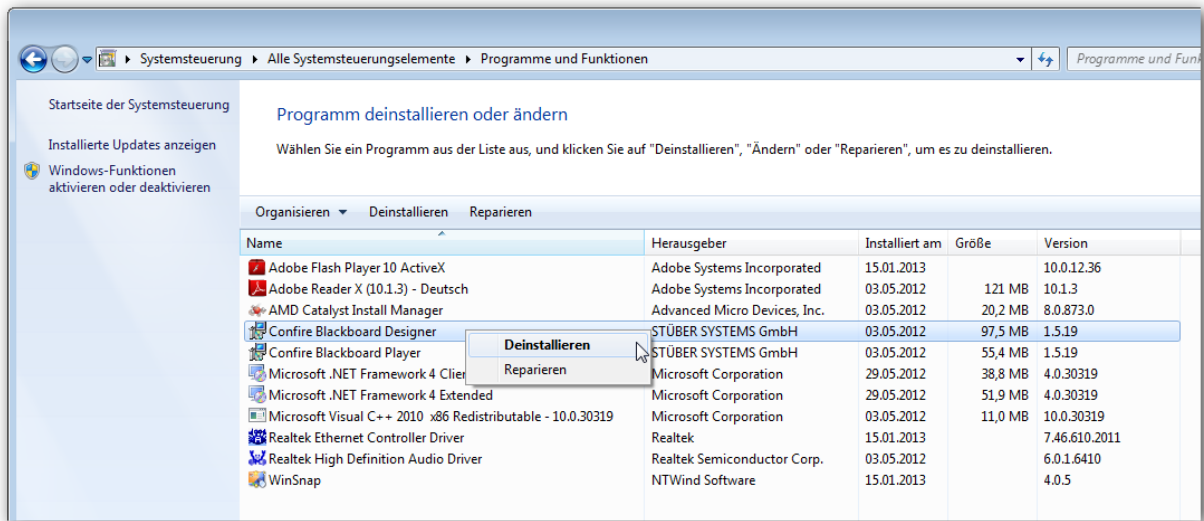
Systemsteuerung ▸ Alle Systemsteuerungselemente ▸ Programme und Funktionen

Programme und Funk

Startseite der Systemsteuerung

Installierte Updates anzeigen

Windows-Funktionen aktivieren oder deaktivieren

Programm deinstallieren oder ändern

Wählen Sie ein Programm aus der Liste aus, und klicken Sie auf "Deinstallieren", "Ändern" oder "Reparieren", um es zu deinstallieren.

Organisieren ▾ Deinstallieren Reparieren

| Name | Herausgeber | Installiert am | Größe | Version |
|---|---|---|---|---|
| Adobe Flash Player 10 ActiveX | Adobe Systems Incorporated | 15.01.2013 | | 10.0.12.36 |
| Adobe Reader X (10.1.3) - Deutsch | Adobe Systems Incorporated | 03.05.2012 | 121 MB | 10.1.3 |
| AMD Catalyst Install Manager | Advanced Micro Devices, Inc. | 03.05.2012 | 20,2 MB | 8.0.873.0 |
| Confire Blackboard Designer | STÜBER SYSTEMS GmbH | 03.05.2012 | 97,5 MB | 1.5.19 |
| Confire Blackboard Player | STÜBER SYSTEMS GmbH | 03.05.2012 | 55,4 MB | 1.5.19 |
| Microsoft .NET Framework 4 Clie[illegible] | Microsoft Corporation | 29.05.2012 | 38,8 MB | 4.0.30319 |
| Microsoft .NET Framework 4 Extended | Microsoft Corporation | 29.05.2012 | 51,9 MB | 4.0.30319 |
| Microsoft Visual C++ 2010 x86 Redistributable - 10.0.30319 | Microsoft Corporation | 03.05.2012 | 11,0 MB | 10.0.30319 |
| Realtek Ethernet Controller Driver | Realtek | 15.01.2013 | | 7.46.610.2011 |
| Realtek High Definition Audio Driver | Realtek Semiconductor Corp. | 03.05.2012 | | 6.0.1.6410 |
| WinSnap | NTWind Software | 15.01.2013 | | 4.0.5 |

Deinstallieren
Reparieren